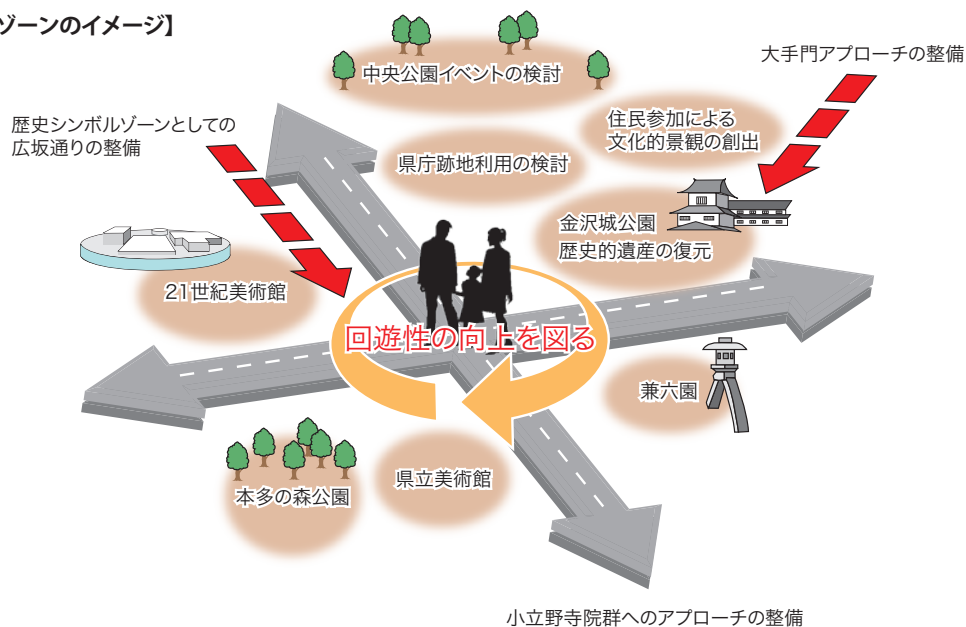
ゾーンのイメージ】

中央公園イベントの検討

大手門アプローチの整備

歴史シンボルゾーンとしての広坂通りの整備

住民参加による文化的景観の創出

県庁跡地利用の検討

金沢城公園
歴史的遺産の復元

21世紀美術館

回遊性の向上を図る

兼六園

本多の森公園

県立美術館

小立野寺院群へのアプローチの整備